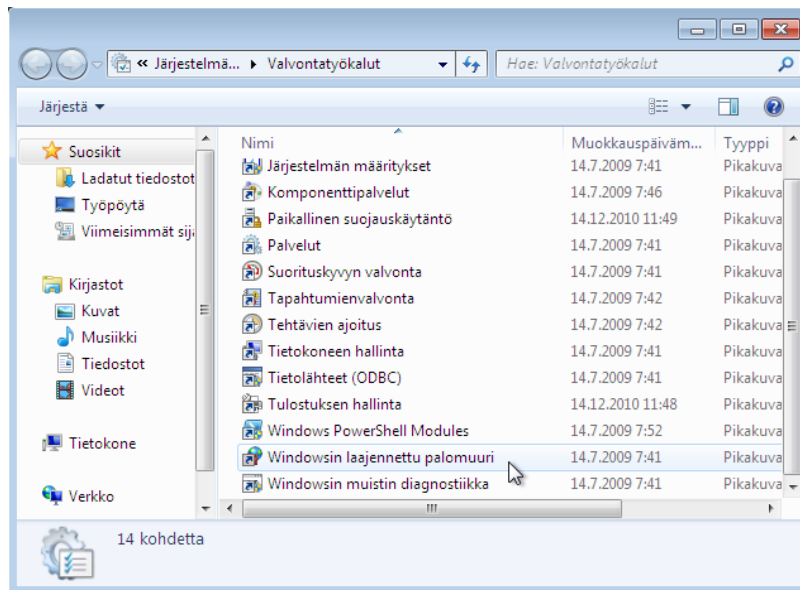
« Järjestelmä... ▸ Valvontatyökalut

Hae: Valvontatyökalut

Järjestä ▾

Suosikit
Ladatut tiedostot
Työpöytä
Viimeisimmät sij

Kirjastot
Kuvat
Musiikki
Tiedostot
Videot

Tietokone

Verkko

| Nimi | Muokkauspäiväm... | Tyyppi |
|---|---|---|
| Järjestelmän määritykset | 14.7.2009 7:41 | Pikakuva |
| Komponenttipalvelut | 14.7.2009 7:46 | Pikakuva |
| Paikallinen suojauskäytäntö | 14.12.2010 11:49 | Pikakuva |
| Palvelut | 14.7.2009 7:41 | Pikakuva |
| Suorituskyvyn valvonta | 14.7.2009 7:41 | Pikakuva |
| Tapahtumienvalvonta | 14.7.2009 7:42 | Pikakuva |
| Tehtävien ajoitus | 14.7.2009 7:42 | Pikakuva |
| Tietokoneen hallinta | 14.7.2009 7:41 | Pikakuva |
| Tietolähteet (ODBC) | 14.7.2009 7:41 | Pikakuva |
| Tulostuksen hallinta | 14.12.2010 11:48 | Pikakuva |
| Windows PowerShell Modules | 14.7.2009 7:52 | Pikakuva |
| Windowsin laajennettu palomuuri | 14.7.2009 7:41 | Pikakuva |
| Windowsin muistin diagnostiikka | 14.7.2009 7:41 | Pikakuva |

14 kohdetta